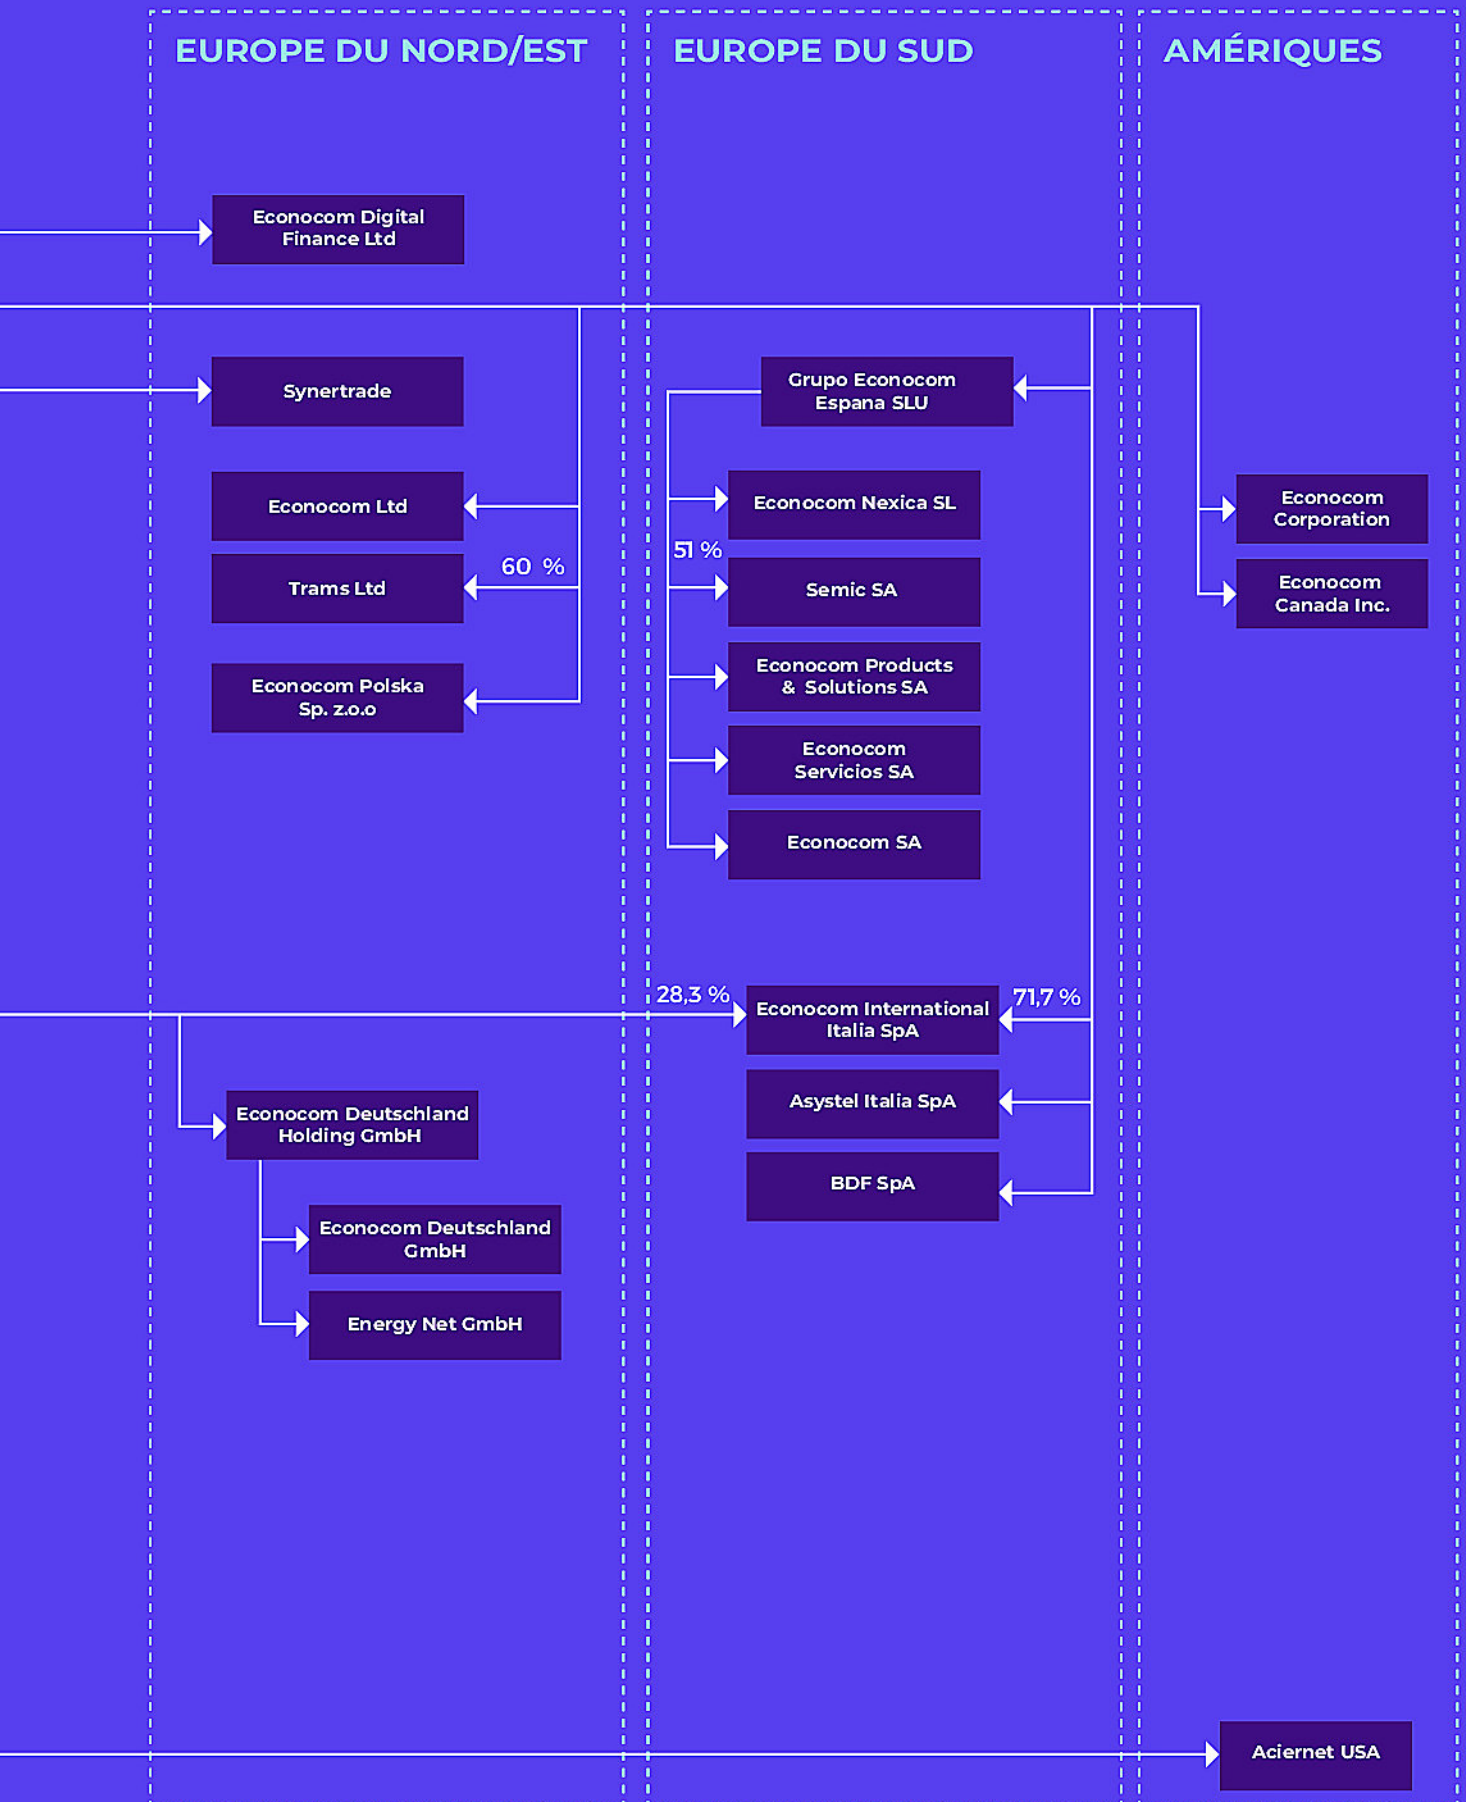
EUROPE DU NORD/EST

EUROPE DU SUD

AMÉRIQUES

Econocom Digital Finance Ltd

Synertrade

Grupo Econocom Espana SLU

Econocom Ltd

Econocom Nexica SL

Econocom Corporation

51 %

60 %

Trams Ltd

Semic SA

Econocom Canada Inc.

Econocom Polska Sp. z.o.o

Econocom Products & Solutions SA

Econocom Servicios SA

Econocom SA

28,3 %

Econocom International Italia SpA

71,7 %

Econocom Deutschland Holding GmbH

Asystel Italia SpA

BDF SpA

Econocom Deutschland GmbH

Energy Net GmbH

Aciernet USA